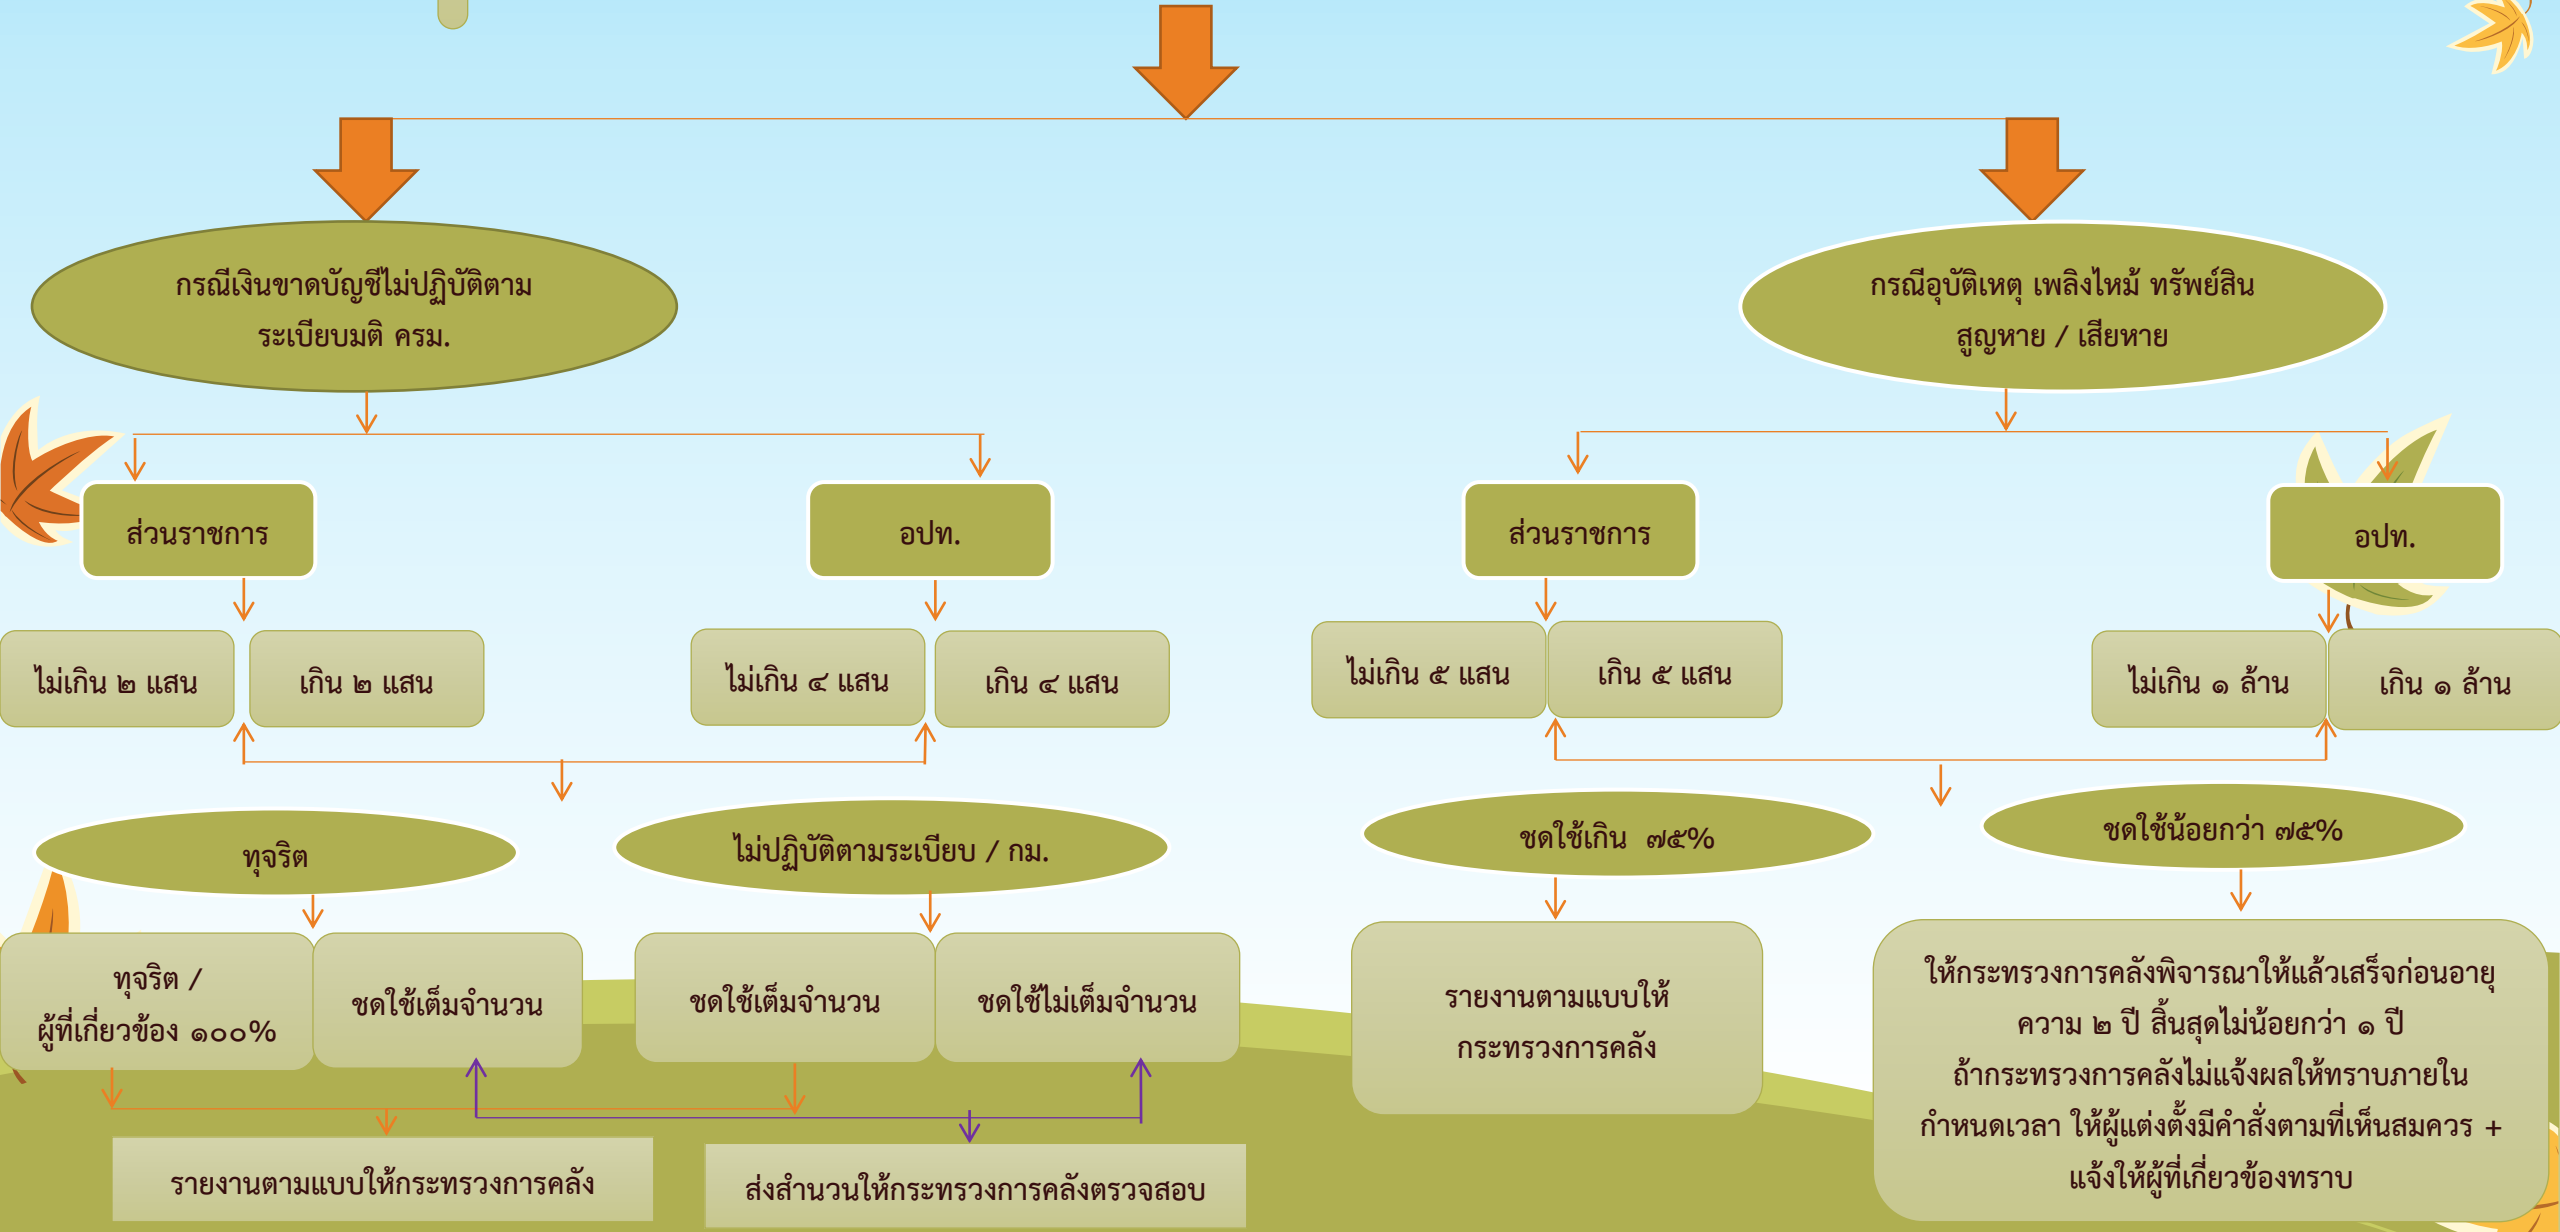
กรณีเงินขาดบัญชีไม่ปฏิบัติตามระเบียบมติ ครม.

กรณีอุบัติเหตุ เพลิงไหม้ ทรัพย์สินสูญหาย / เสียหาย

ส่วนราชการ

อปท.

ส่วนราชการ

อปท.

ไม่เกิน ๒ แสน

เกิน ๒ แสน

ไม่เกิน ๔ แสน

เกิน ๔ แสน

ไม่เกิน ๕ แสน

เกิน ๕ แสน

ไม่เกิน ๑ ล้าน

เกิน ๑ ล้าน

ทุจริต

ไม่ปฏิบัติตามระเบียบ / กม.

ชดใช้เกิน ๗๕%

ชดใช้น้อยกว่า ๗๕%

ทุจริต / ผู้ที่เกี่ยวข้อง ๑๐๐%

ชดใช้เต็มจำนวน

ชดใช้เต็มจำนวน

ชดใช้ไม่เต็มจำนวน

รายงานตามแบบให้กระทรวงการคลัง

ให้กระทรวงการคลังพิจารณาให้แล้วเสร็จก่อนอายุความ ๒ ปี สิ้นสุดไม่น้อยกว่า ๑ ปี ถ้ากระทรวงการคลังไม่แจ้งผลให้ทราบภายในกำหนดเวลา ให้ผู้แต่งตั้งมีคำสั่งตามที่เห็นสมควร + แจ้งให้ผู้ที่เกี่ยวข้องทราบ

รายงานตามแบบให้กระทรวงการคลัง

ส่งสำนวนให้กระทรวงการคลังตรวจสอบ